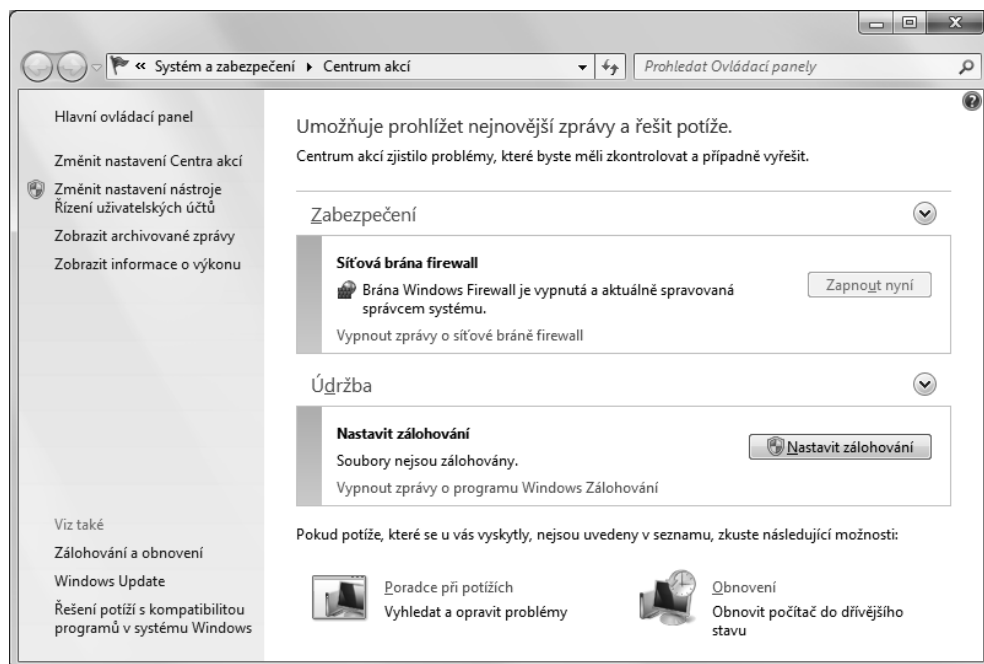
« Systém a zabezpečení ▸ Centrum akcí

Prohledat Ovládací panely

Hlavní ovládací panel

Změnit nastavení Centra akcí

Změnit nastavení nástroje Řízení uživatelských účtů

Zobrazit archivované zprávy

Zobrazit informace o výkonu

Umožňuje prohlížet nejnovější zprávy a řešit potíže.

Centrum akcí zjistilo problémy, které byste měli zkontrolovat a případně vyřešit.

Zabezpečení

Síťová brána firewall

Brána Windows Firewall je vypnutá a aktuálně spravovaná správcem systému.

Zapnout nyní

Vypnout zprávy o síťové bráně firewall

Údržba

Nastavit zálohování

Soubory nejsou zálohovány.

Nastavit zálohování

Vypnout zprávy o programu Windows Zálohování

Viz také

Zálohování a obnovení

Windows Update

Řešení potíží s kompatibilitou programů v systému Windows

Pokud potíže, které se u vás vyskytly, nejsou uvedeny v seznamu, zkuste následující možnosti:

Poradce při potížích

Vyhledat a opravit problémy

Obnovení

Obnovit počítač do dřívějšího stavu